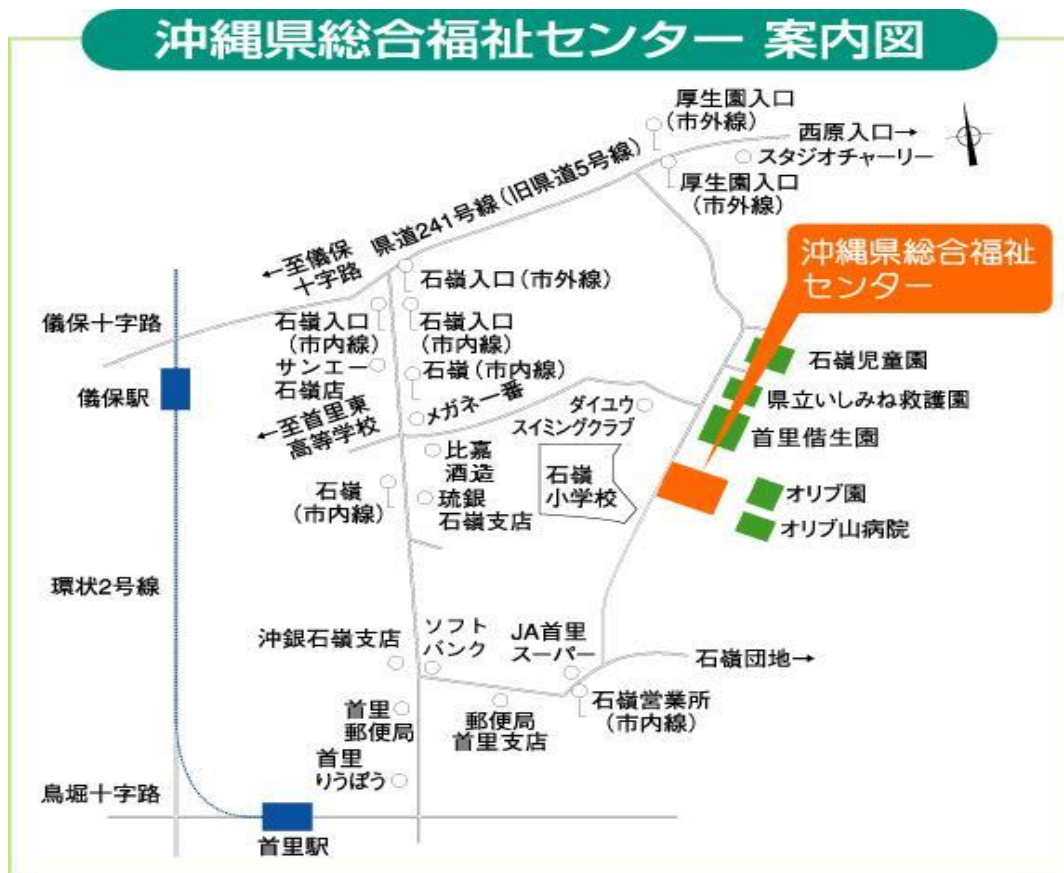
沖縄県総合福祉センター 案内図

厚生園入口
(市外線)

西原入口→

スタジオチャーリー

厚生園入口
(市外線)

県道241号線(旧県道5号線)

←至儀保
十字路

沖縄県総合福祉
センター

石嶺入口(市外線)

儀保十字路

石嶺入口
(市内線)

石嶺入口
(市内線)

石嶺児童園

儀保駅

サンエー
石嶺店

石嶺(市内線)

県立いしみね救護園

メガネ一番

ダイユウ
スイミングクラブ

←至首里東
高等学校

首里偕生園

比嘉
酒造

石嶺
小学校

石嶺
(市内線)

琉銀
石嶺支店

オリブ園

オリブ山病院

環状2号線

沖銀石嶺支店

ソフト
バンク

JA首里
スーパー

石嶺団地→

石嶺営業所
(市内線)

首里
郵便局

郵便局
首里支店

首里
りうぼう

鳥堀十字路

首里駅